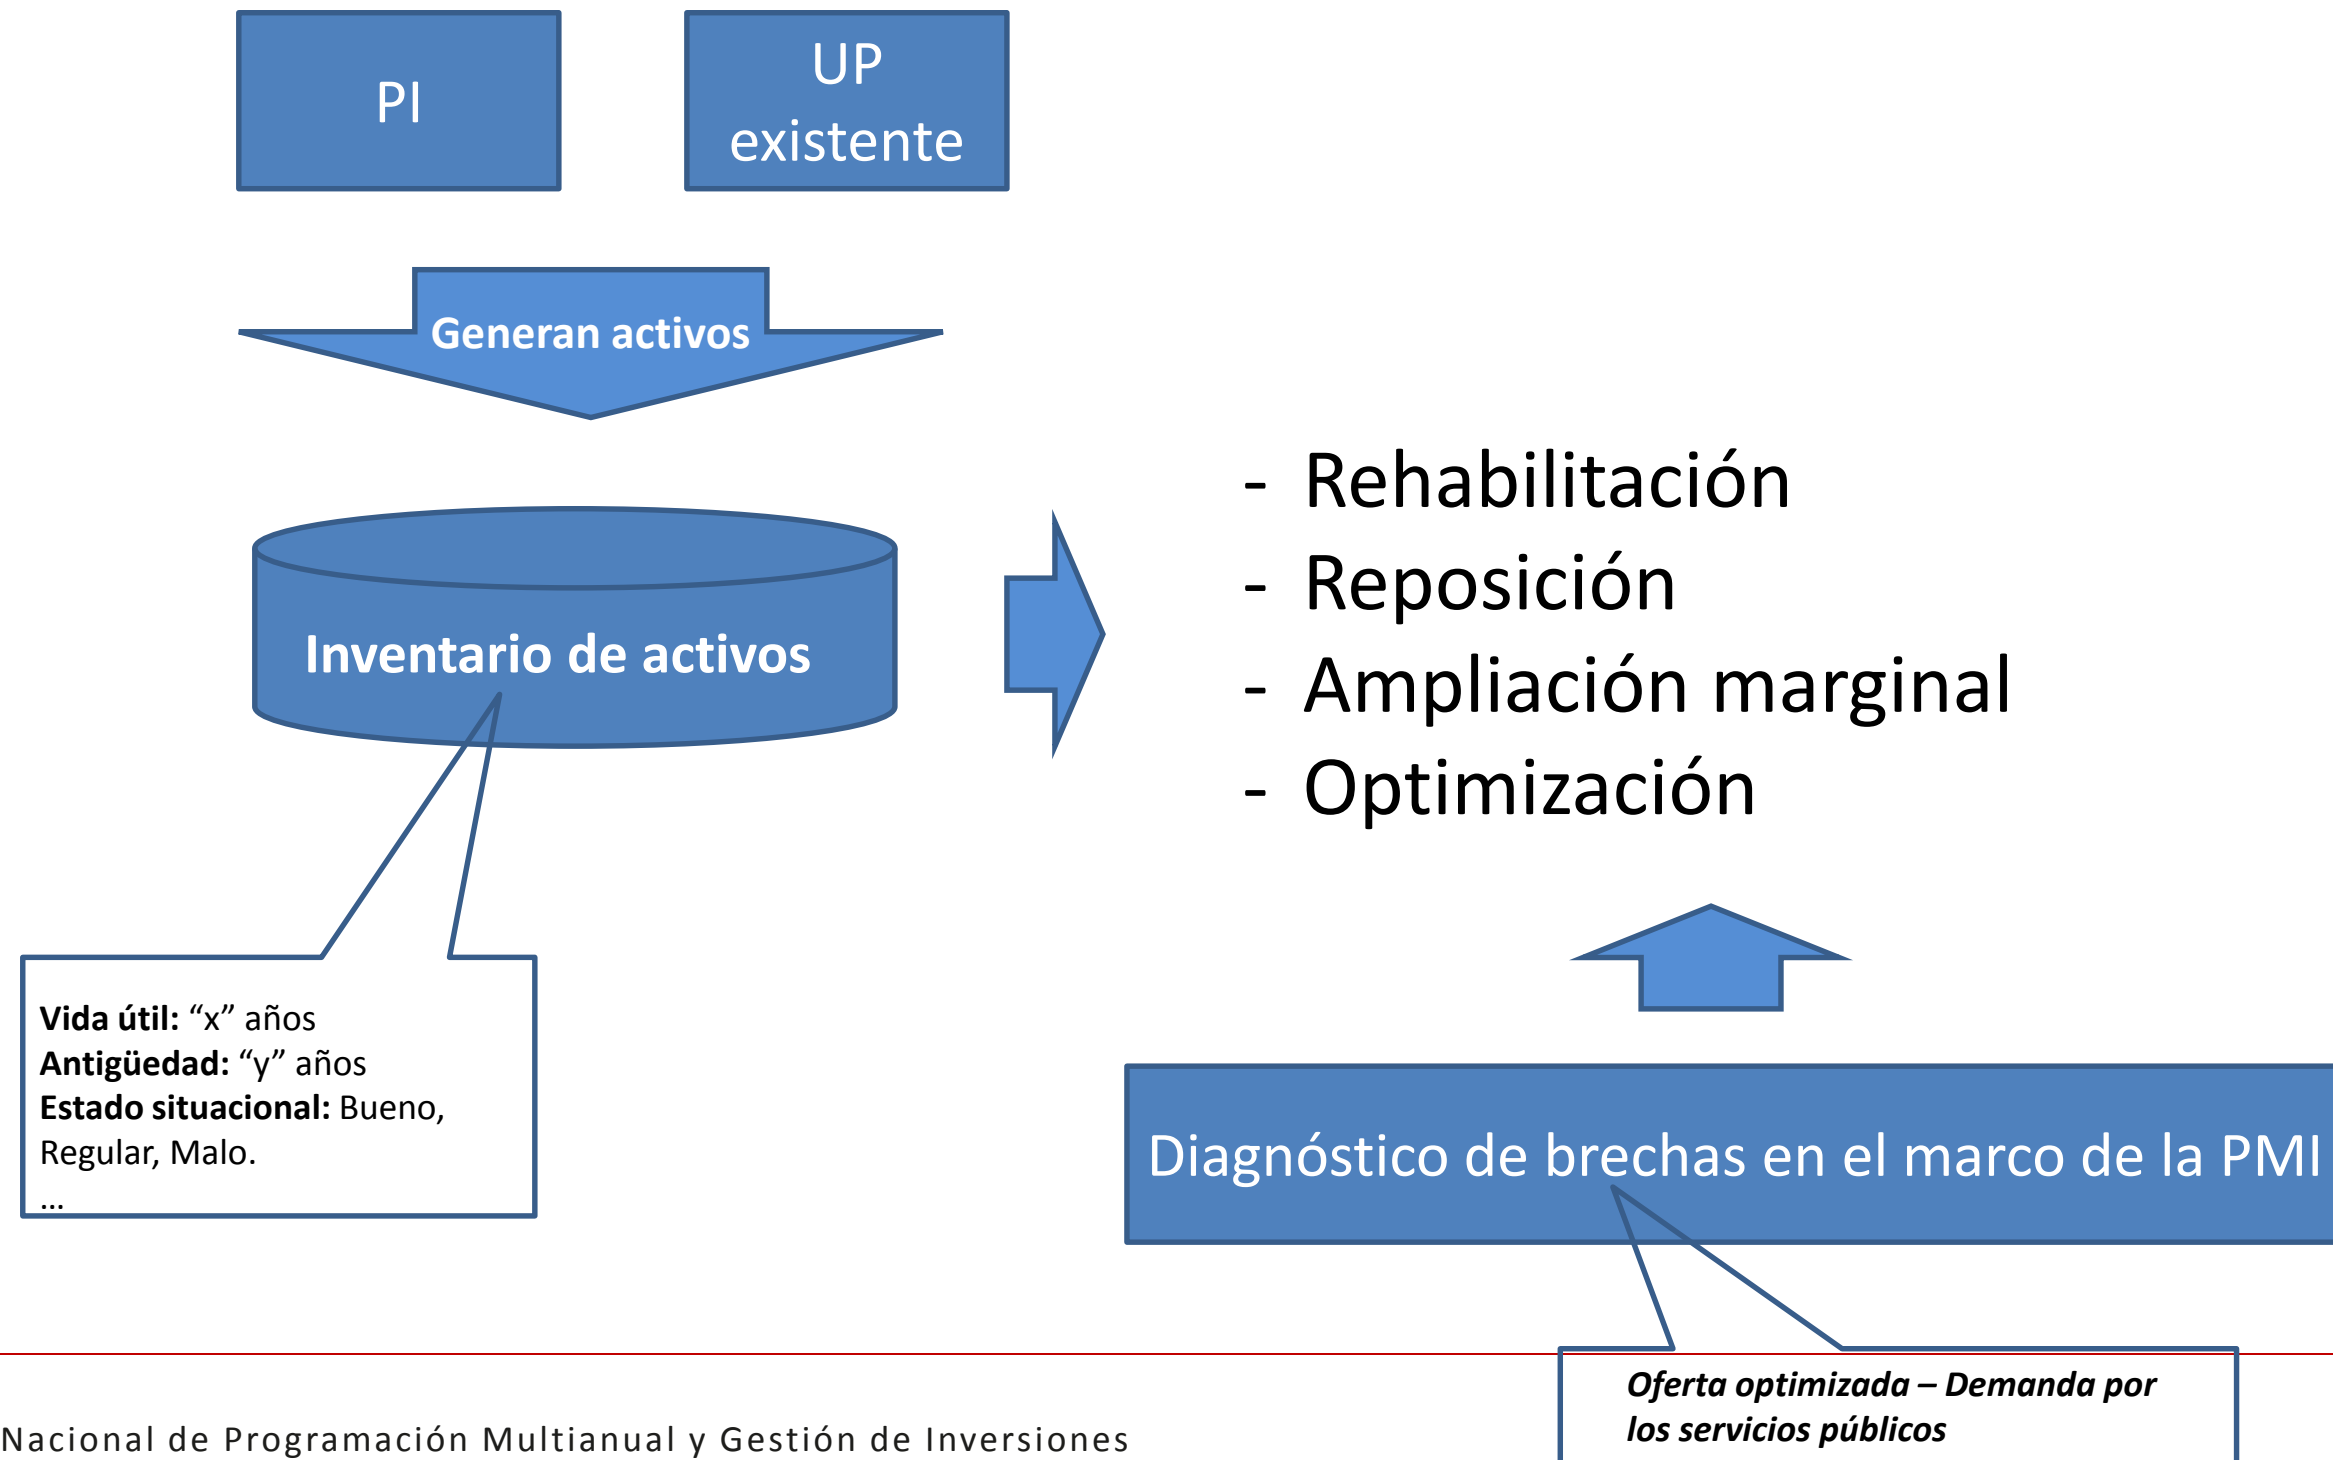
PI

UP existente

Generan activos

Inventario de activos

Vida útil: “x” años
Antigüedad: “y” años
Estado situacional: Bueno, Regular, Malo.
...

- Rehabilitación
- Reposición
- Ampliación marginal
- Optimización

Diagnóstico de brechas en el marco de la PMI

Oferta optimizada – Demanda por los servicios públicos

Nacional de Programación Multianual y Gestión de Inversiones